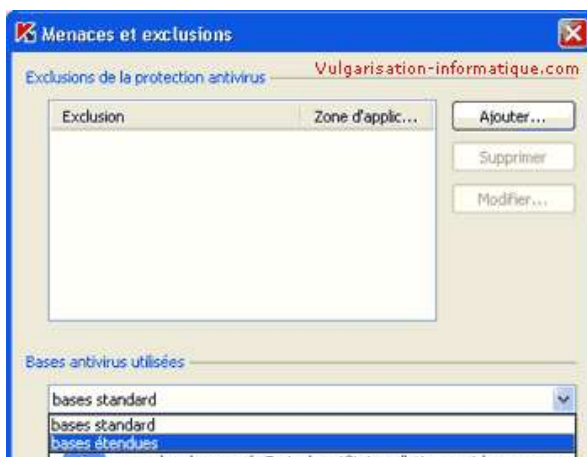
Menaces et exclusions

Exclusions de la protection antivirus

Vulgarisation-informatique.com

| Exclusion | Zone d'applic... |
|---|---|

Ajouter...

Supprimer

Modifier...

Bases antivirus utilisées

bases standard

bases standard

bases étendues

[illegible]